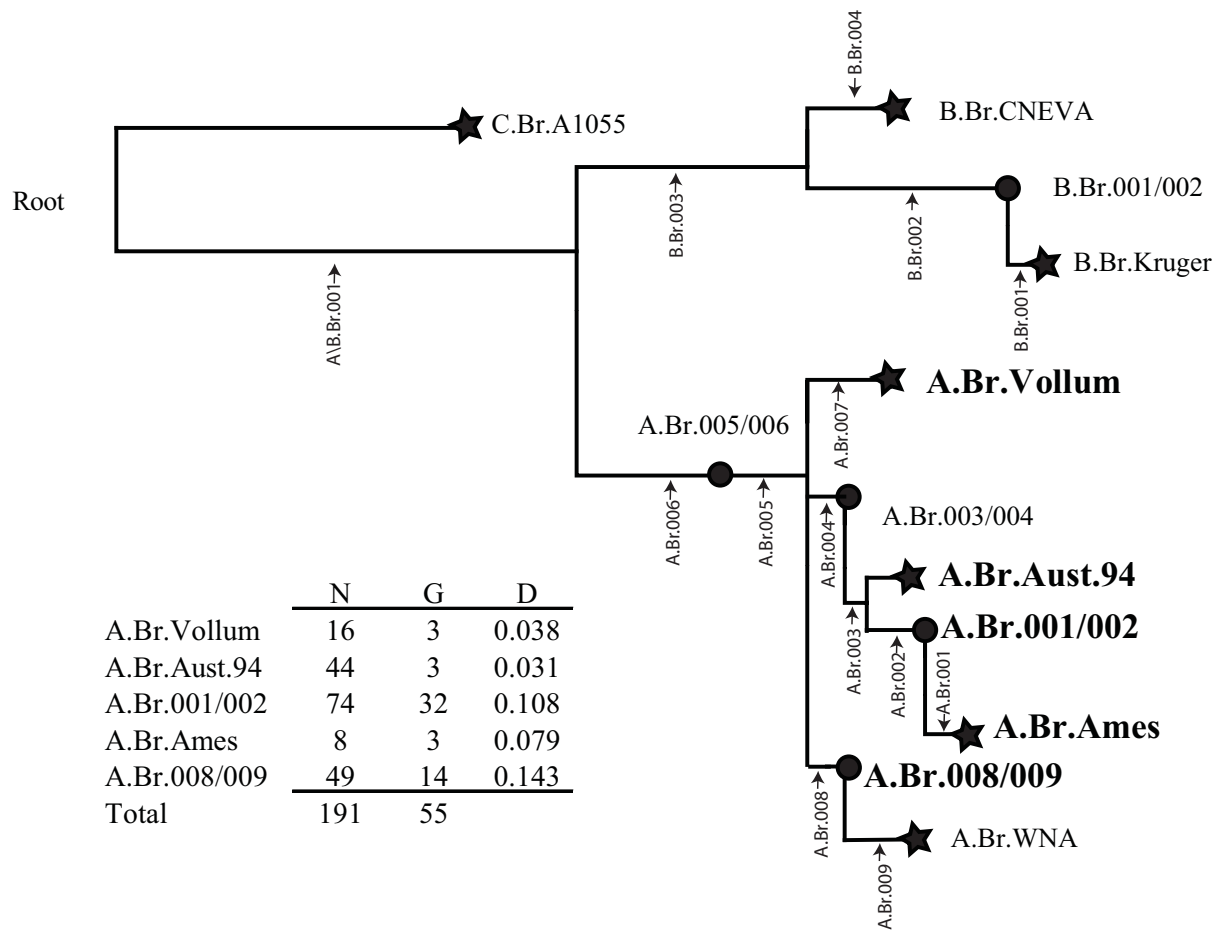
Root

C.Br.A1055

A\B.Br.001

B.Br.003

B.Br.004

B.Br.CNEVA

B.Br.002

B.Br.001/002

B.Br.001

B.Br.Kruger

A.Br.Vollum

A.Br.007

A.Br.005/006

A.Br.006

A.Br.005

A.Br.004

A.Br.003/004

A.Br.Aust.94

A.Br.003

A.Br.001/002

A.Br.002

A.Br.001

A.Br.Ames

A.Br.008

A.Br.008/009

A.Br.009

A.Br.WNA

| | N | G | D |
|---|---|---|---|
| A.Br.Vollum | 16 | 3 | 0.038 |
| A.Br.Aust.94 | 44 | 3 | 0.031 |
| A.Br.001/002 | 74 | 32 | 0.108 |
| A.Br.Ames | 8 | 3 | 0.079 |
| A.Br.008/009 | 49 | 14 | 0.143 |
| Total | 191 | 55 | |